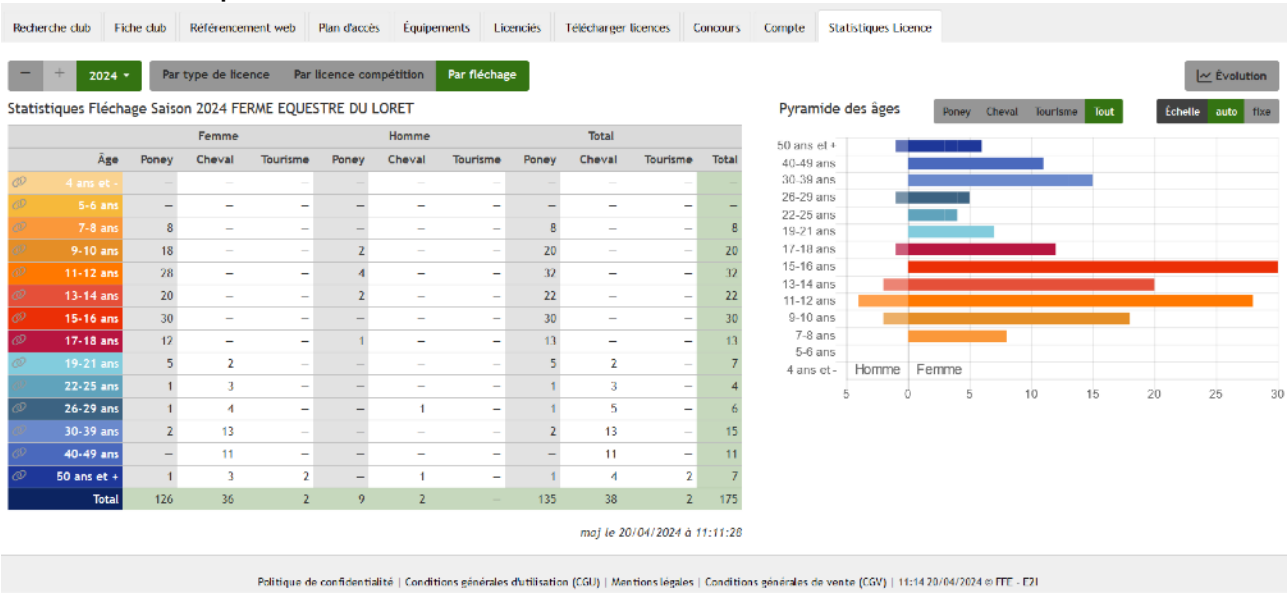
Recherche club | Fiche club | Référencement web | Plan d'accès | Équipements | Licenciés | Télécharger licences | Concours | Compte | Statistiques Licence

— + 2024 ▾ | Par type de licence | Par licence compétition | Par fléchage | Évolution

Statistiques Fléchage Saison 2024 FERME EQUESTRE DU LORET

| | Femme | | | Homme | | | Total | | | |
|---|---|---|---|---|---|---|---|---|---|---|
| Âge | Poney | Cheval | Tourisme | Poney | Cheval | Tourisme | Poney | Cheval | Tourisme | Total |
| 4 ans et - | – | – | – | – | – | – | – | – | – | – |
| 5-6 ans | – | – | – | – | – | – | – | – | – | – |
| 7-8 ans | 8 | – | – | – | – | – | 8 | – | – | 8 |
| 9-10 ans | 18 | – | – | 2 | – | – | 20 | – | – | 20 |
| 11-12 ans | 28 | – | – | 4 | – | – | 32 | – | – | 32 |
| 13-14 ans | 20 | – | – | 2 | – | – | 22 | – | – | 22 |
| 15-16 ans | 30 | – | – | – | – | – | 30 | – | – | 30 |
| 17-18 ans | 12 | – | – | 1 | – | – | 13 | – | – | 13 |
| 19-21 ans | 5 | 2 | – | – | – | – | 5 | 2 | – | 7 |
| 22-25 ans | 1 | 3 | – | – | – | – | 1 | 3 | – | 4 |
| 26-29 ans | 1 | 4 | – | – | 1 | – | 1 | 5 | – | 6 |
| 30-39 ans | 2 | 13 | – | – | – | – | 2 | 13 | – | 15 |
| 40-49 ans | – | 11 | – | – | – | – | – | 11 | – | 11 |
| 50 ans et + | 1 | 3 | 2 | – | 1 | – | 1 | 4 | 2 | 7 |
| Total | 126 | 36 | 2 | 9 | 2 | – | 135 | 38 | 2 | 175 |

maj le 20/04/2024 à 11:11:28

Pyramide des âges | Poney | Cheval | Tourisme | Tout | Échelle | auto | fixe

50 ans et +
40-49 ans
30-39 ans
26-29 ans
22-25 ans
19-21 ans
17-18 ans
15-16 ans
13-14 ans
11-12 ans
9-10 ans
7-8 ans
5-6 ans
4 ans et -
Homme Femme
5 0 5 10 15 20 25 30

Politique de confidentialité | Conditions générales d'utilisation (CGU) | Mentions légales | Conditions générales de vente (CGV) | 11:14 20/04/2024 © FFE - E2I